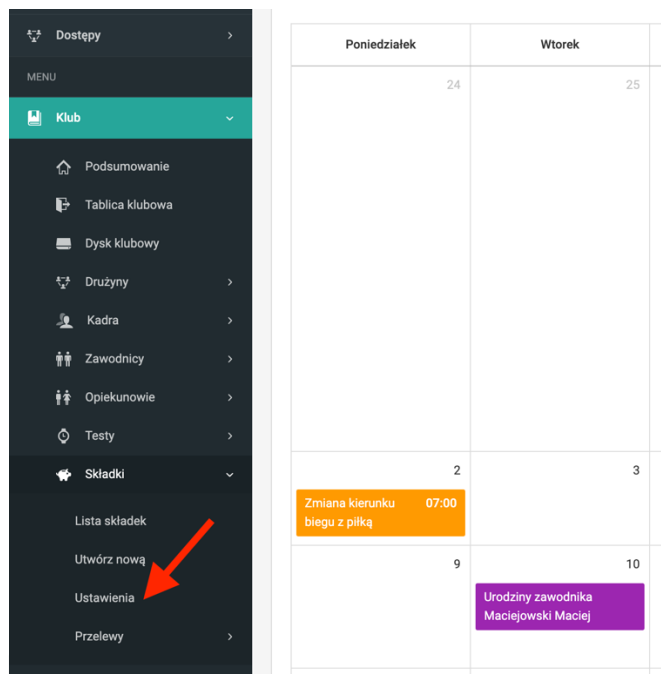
Dostępy

MENU

Klub

Podsumowanie

Tablica klubowa

Dysk klubowy

Drużyny

Kadra

Zawodnicy

Opiekunowie

Testy

Składki

Lista składek

Utwórz nową

Ustawienia

Przelewy

| Poniedziałek | Wtorek |
|---|---|
| 24 | 25 |
| 2 Zmiana kierunku biegu z piłką 07:00 | 3 |
| 9 | 10 Urodziny zawodnika Maciejowski Maciej |